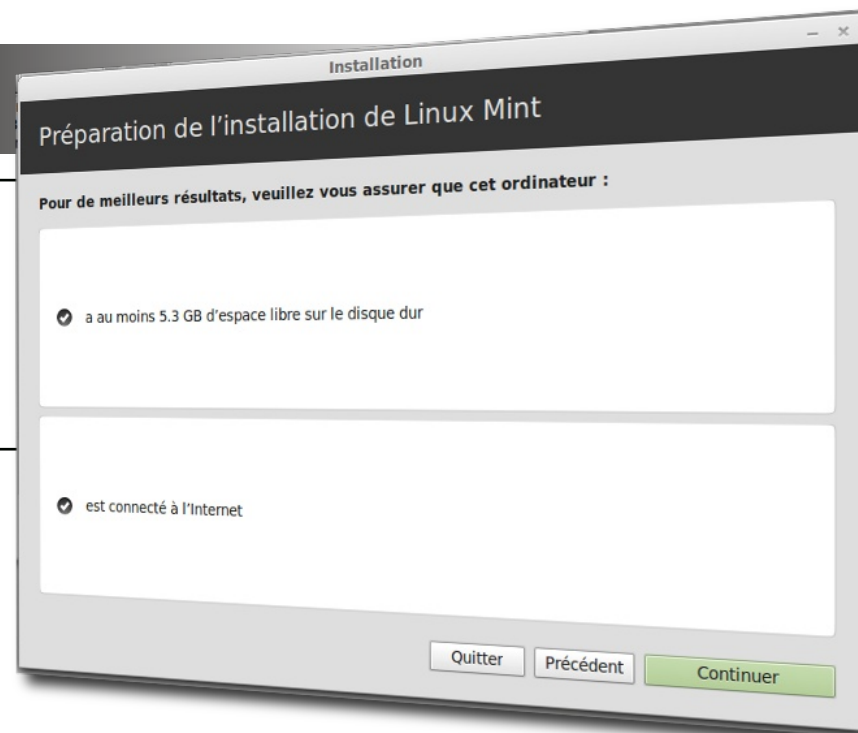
Installation

Préparation de l'installation de Linux Mint

Pour de meilleurs résultats, veuillez vous assurer que cet ordinateur :

a au moins 5.3 GB d'espace libre sur le disque dur

est connecté à l'Internet

Quitter
Précédent
Continuer